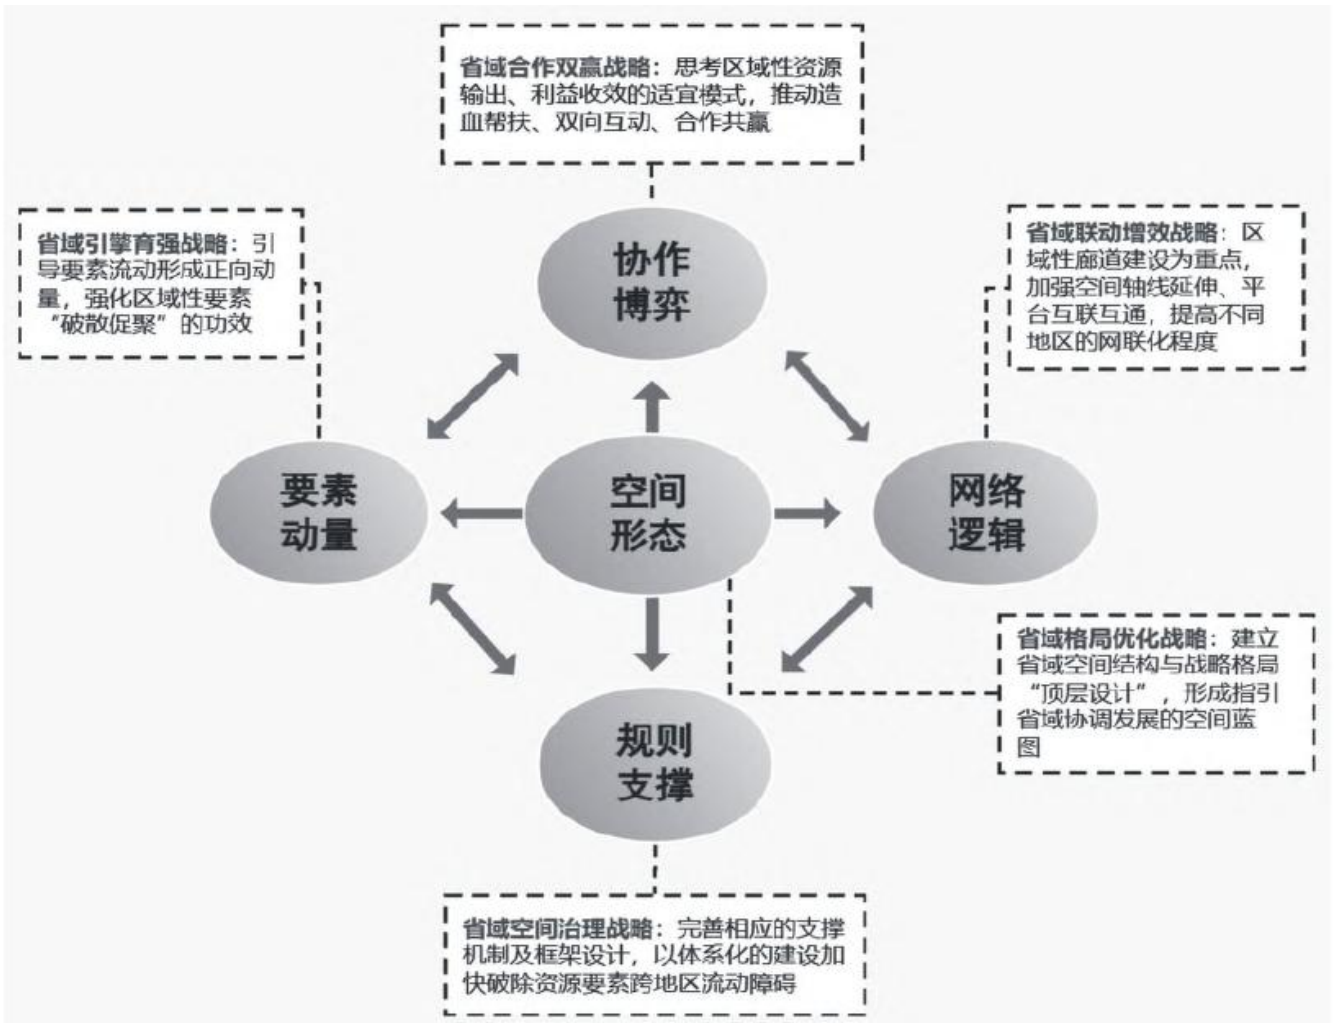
省域合作双赢战略：思考区域性资源输出、利益收效的适宜模式，推动造血帮扶、双向互动、合作共赢

省域引擎育强战略：引导要素流动形成正向动量，强化区域性要素“破散促聚”的功效

协作
博弈

省域联动增效战略：区域性廊道建设为重点，加强空间轴线延伸、平台互联互通，提高不同地区的网联化程度

要素
动量

空间
形态

网络
逻辑

省域格局优化战略：建立省域空间结构与战略格局“顶层设计”，形成指引省域协调发展的空间蓝图

规则
支撑

省域空间治理战略：完善相应的支撑机制及框架设计，以体系化的建设加快破除资源要素跨地区流动障碍